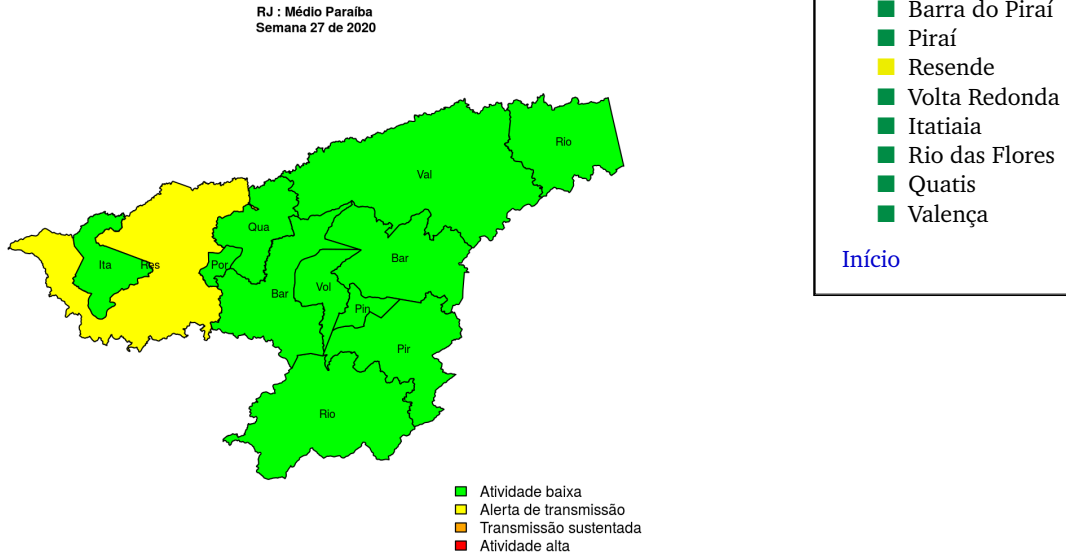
RJ : Médio Paraíba
Semana 27 de 2020

Rio
Val
Qua
Bar
Ita
Res
Por
Vol
Bar
Pin
Pir
Rio

Atividade baixa
Alerta de transmissão
Transmissão sustentada
Atividade alta

Barra do Piraí
Piraí
Resende
Volta Redonda
Itatiaia
Rio das Flores
Quatis
Valença

Início